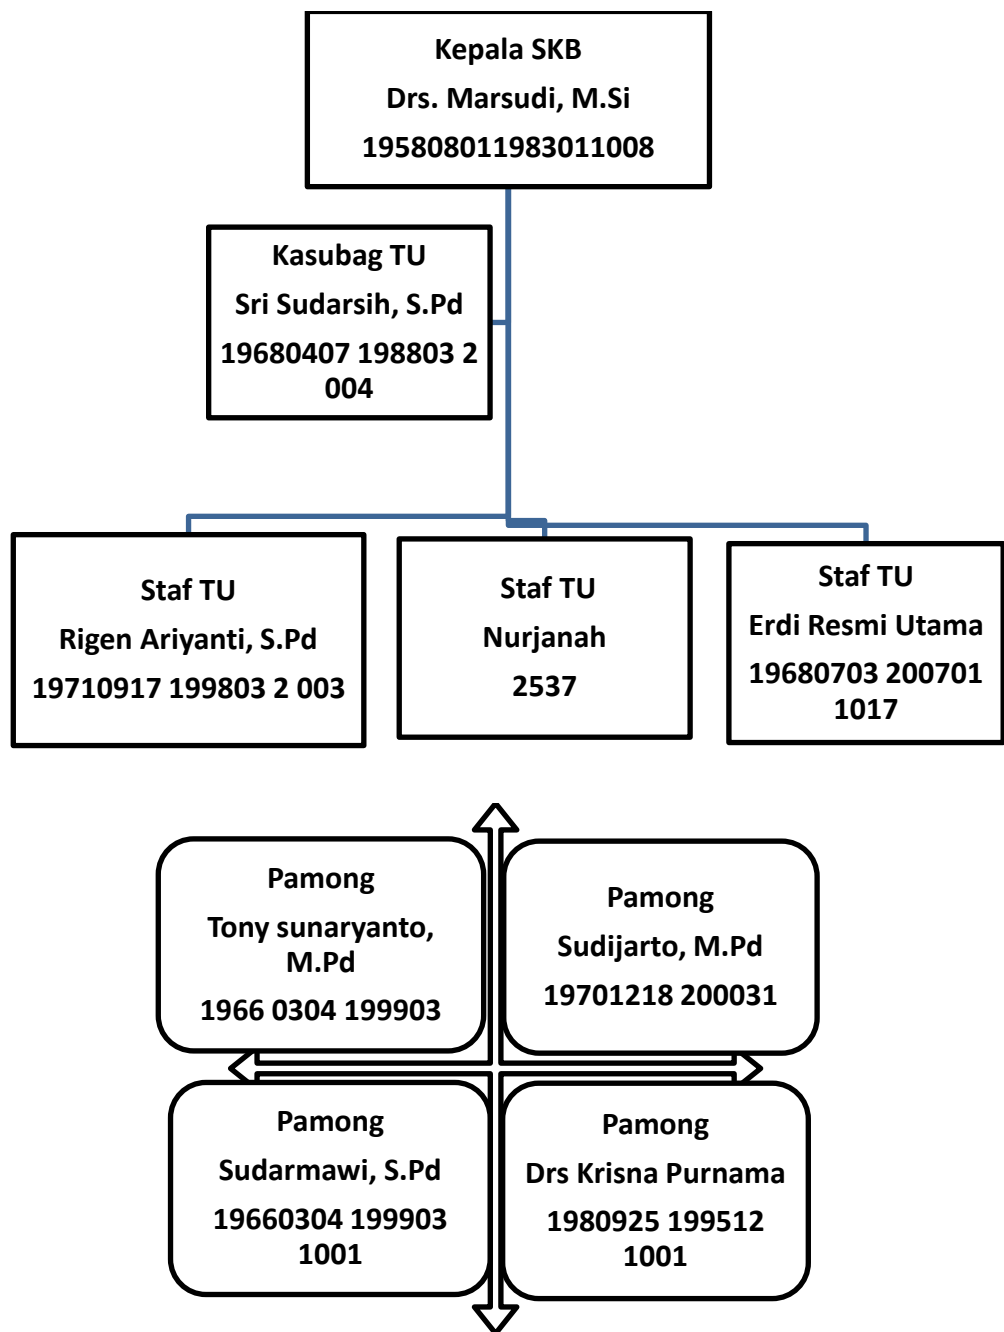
Kepala SKB
Drs. Marsudi, M.Si
195808011983011008

Kasubag TU
Sri Sudarsih, S.Pd
19680407 198803 2 004

Staf TU
Rigen Ariyanti, S.Pd
19710917 199803 2 003

Staf TU
Nurjanah
2537

Staf TU
Erdi Resmi Utama
19680703 200701 1017

Pamong
Tony sunaryanto, M.Pd
1966 0304 199903

Pamong
Sudijarto, M.Pd
19701218 200031

Pamong
Sudarmawi, S.Pd
19660304 199903 1001

Pamong
Drs Krisna Purnama
1980925 199512 1001